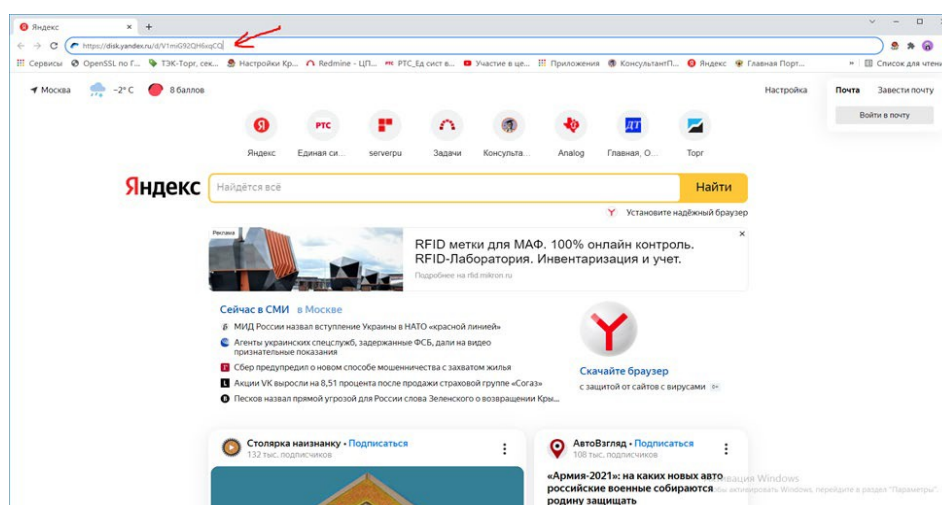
Яндекс
+
https://disk.yandex.ru/d/V1miG92QH6iqCQ
Сервисы OpenSSL по Г... ТЭК-Торг, сек... Настройки Кр... Redmine - ЦП... РТС_Ед сист в... Участие в це... Приложения КонсультантП... Яндекс Главная Порт... Список для чтения

Москва −2° C 8 баллов
Настройка
Почта Завести почту
Войти в почту

Яндекс
Единая си...
serverpu
Задачи
Консульта...
Analog
Главная, О...
Torg

Яндекс
Найдётся всё
Найти
Установите надёжный браузер

Реклама
RFID метки для МАФ. 100% онлайн контроль. RFID-Лаборатория. Инвентаризация и учет.
Подробнее на rfid.mikron.ru

Сейчас в СМИ в Москве
МИД России назвал вступление Украины в НАТО «красной линией»
Агенты украинских спецслужб, задержанные ФСБ, дали на видео признательные показания
Сбер предупредил о новом способе мошенничества с захватом жилья
Акции VK выросли на 8,51 процента после продажи страховой группе «Согаз»
Песков назвал прямой угрозой для России слова Зеленского о возвращении Кры...

Скачайте браузер
с защитой от сайтов с вирусами

Столярка наизнанку • Подписаться
132 тыс. подписчиков

АвтоВзгляд • Подписаться
108 тыс. подписчиков
«Армия-2021»: на каких новых авто российские военные собираются родину защищать

Активация Windows
Чтобы активировать Windows, перейдите в раздел "Параметры".